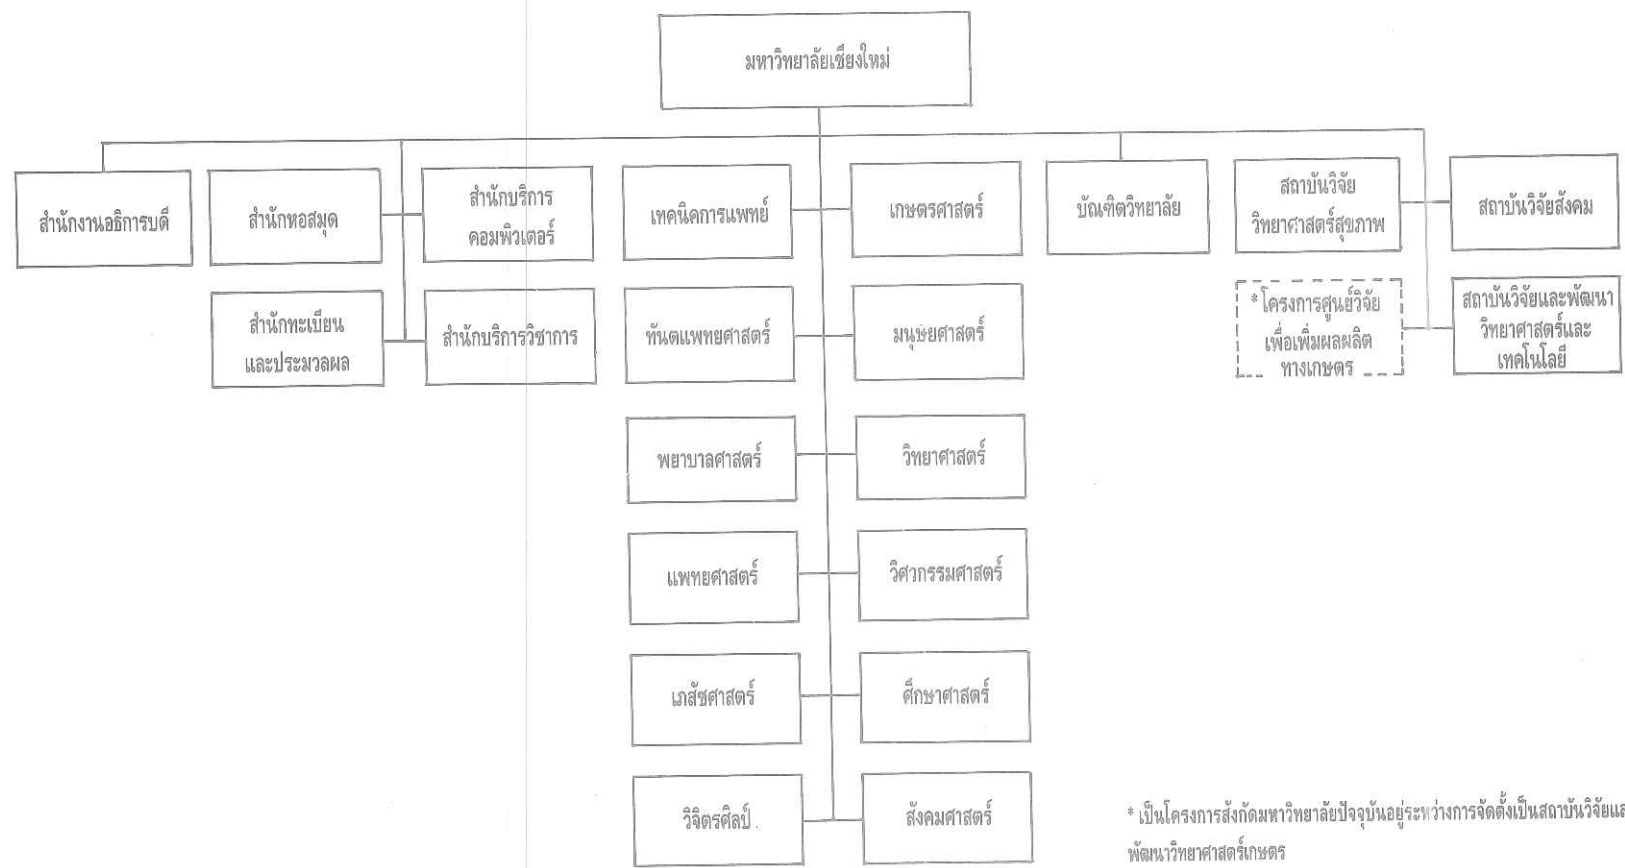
มหาวิทยาลัยเชียงใหม่

สำนักงานอธิการบดี

สำนักหอสมุด

สำนักบริการคอมพิวเตอร์

สำนักทะเบียนและประมวลผล

สำนักบริการวิชาการ

เทคนิคการแพทย์

เกษตรศาสตร์

ทันตแพทยศาสตร์

มนุษยศาสตร์

พยาบาลศาสตร์

วิทยาศาสตร์

แพทยศาสตร์

วิศวกรรมศาสตร์

เภสัชศาสตร์

ศึกษาศาสตร์

วิจิตรศิลป์

สังคมศาสตร์

บัณฑิตวิทยาลัย

สถาบันวิจัยวิทยาศาสตร์สุขภาพ

*โครงการศูนย์วิจัยเพื่อเพิ่มผลผลิตทางเกษตร

สถาบันวิจัยสังคม

สถาบันวิจัยและพัฒนาวิทยาศาสตร์และเทคโนโลยี

* เป็นโครงการสังกัดมหาวิทยาลัยปัจจุบันอยู่ระหว่างการจัดตั้งเป็นสถาบันวิจัยแล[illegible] พัฒนาวิทยาศาสตร์เกษตร